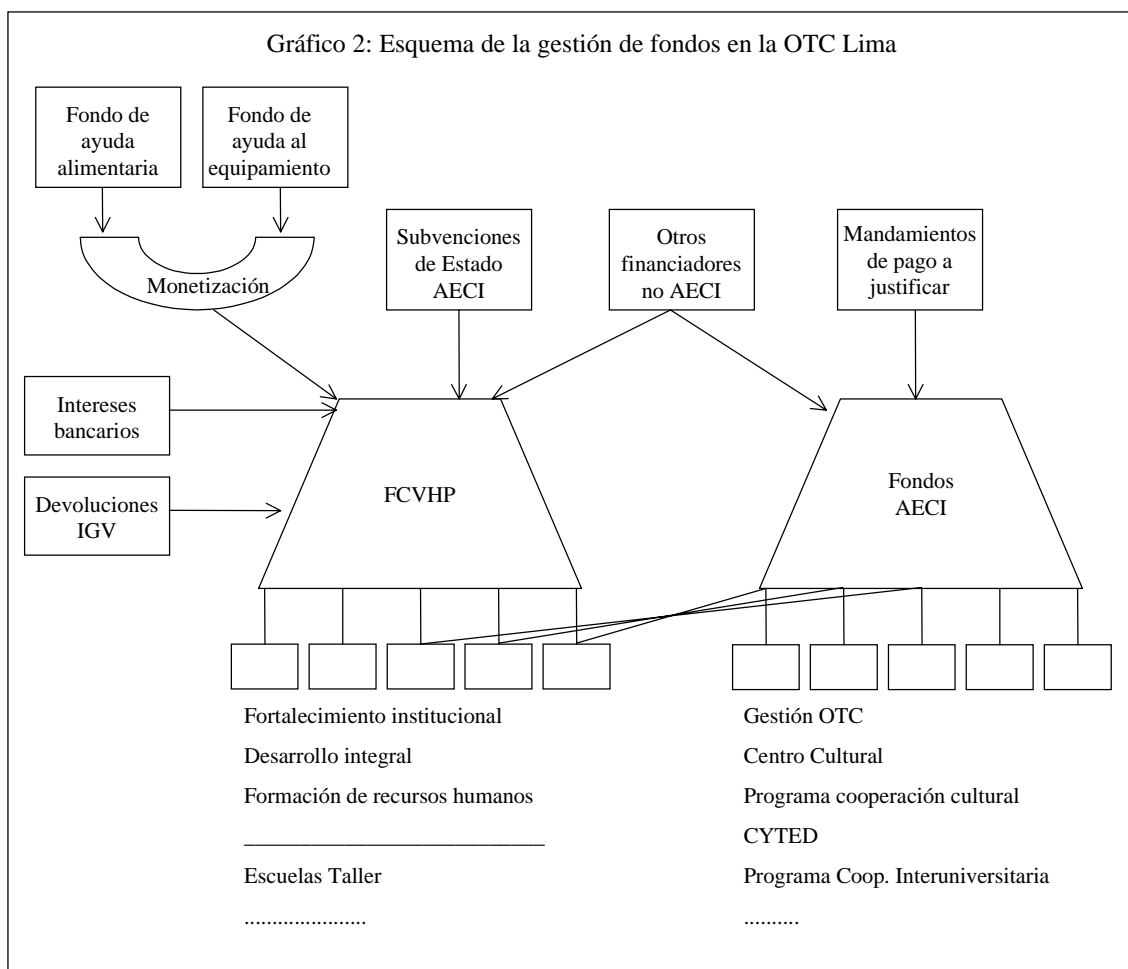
Gráfico 2: Esquema de la gestión de fondos en la OTC Lima

Fondo de ayuda alimentaria

Fondo de ayuda al equipamiento

Monetización

Subvenciones de Estado AECI

Otros financiadores no AECI

Mandamientos de pago a justificar

Intereses bancarios

Devoluciones IGV

FCVHP

Fondos AECI

Fortalecimiento institucional

Desarrollo integral

Formación de recursos humanos

___________________________

Escuelas Taller

......................

Gestión OTC

Centro Cultural

Programa cooperación cultural

CYTED

Programa Coop. Interuniversitaria

..........